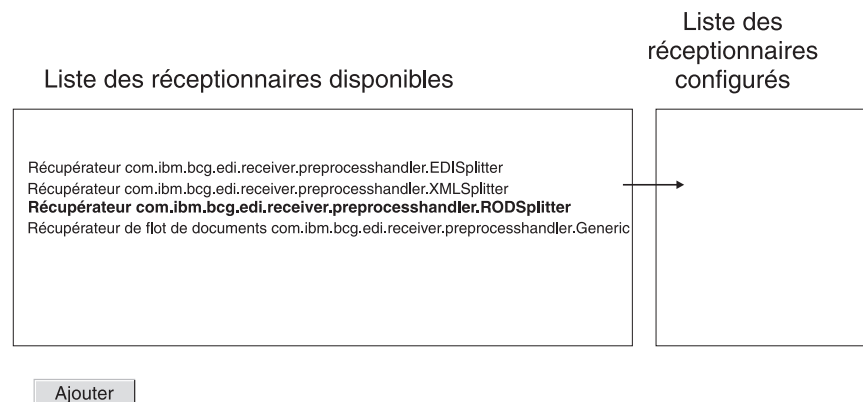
Liste des réceptionnaires disponibles

Liste des réceptionnaires configurés

Récupérateur com.ibm.bcg.edi.receiver.preprocesshandler.EDISplitter
Récupérateur com.ibm.bcg.edi.receiver.preprocesshandler.XMLSplitter
**Récupérateur com.ibm.bcg.edi.receiver.preprocesshandler.RODSplitter**
Récupérateur de flot de documents com.ibm.bcg.edi.receiver.preprocesshandler.Generic

Ajouter